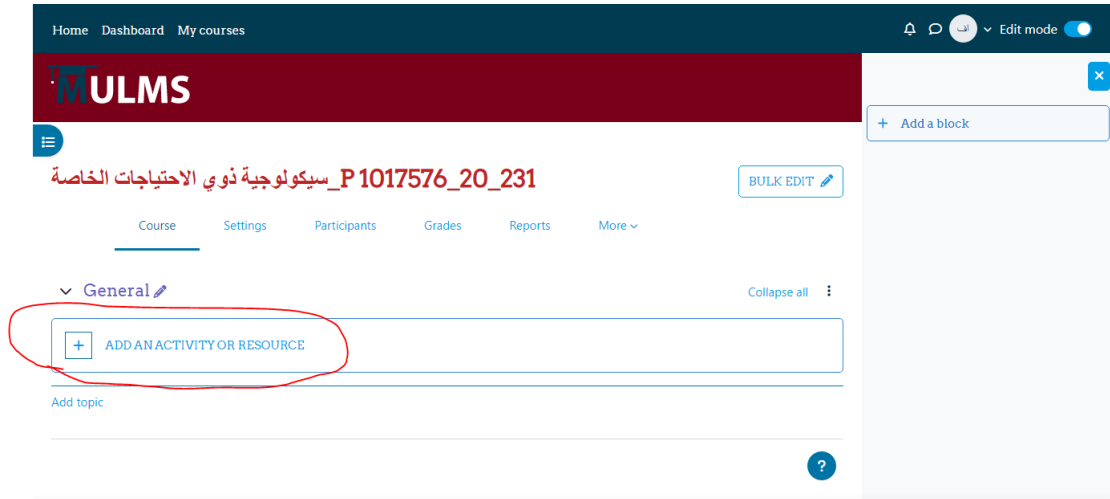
Home Dashboard My courses

Edit mode

MULMS

Add a block

P 1017576_20_231_سيكولوجية ذوي الاحتياجات الخاصة

BULK EDIT

Course Settings Participants Grades Reports More

General

Collapse all

ADD AN ACTIVITY OR RESOURCE

Add topic

?